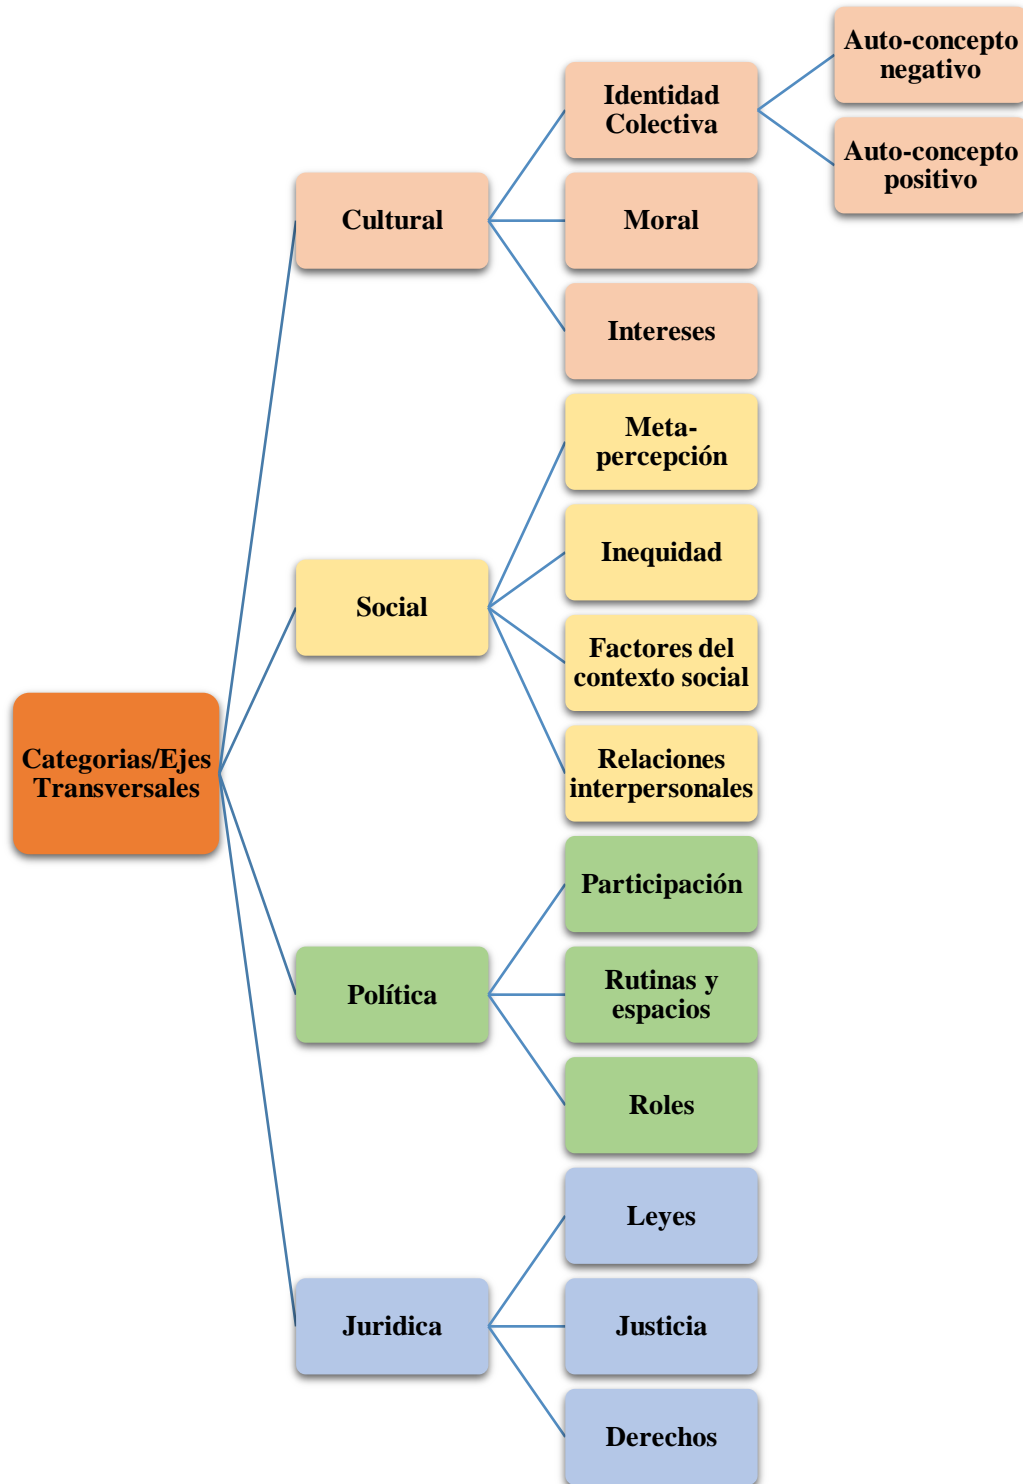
Categorias/Ejes Transversales

Cultural

Identidad Colectiva

Auto-concepto negativo

Auto-concepto positivo

Moral

Intereses

Social

Meta-percepción

Inequidad

Factores del contexto social

Relaciones interpersonales

Política

Participación

Rutinas y espacios

Roles

Juridica

Leyes

Justicia

Derechos